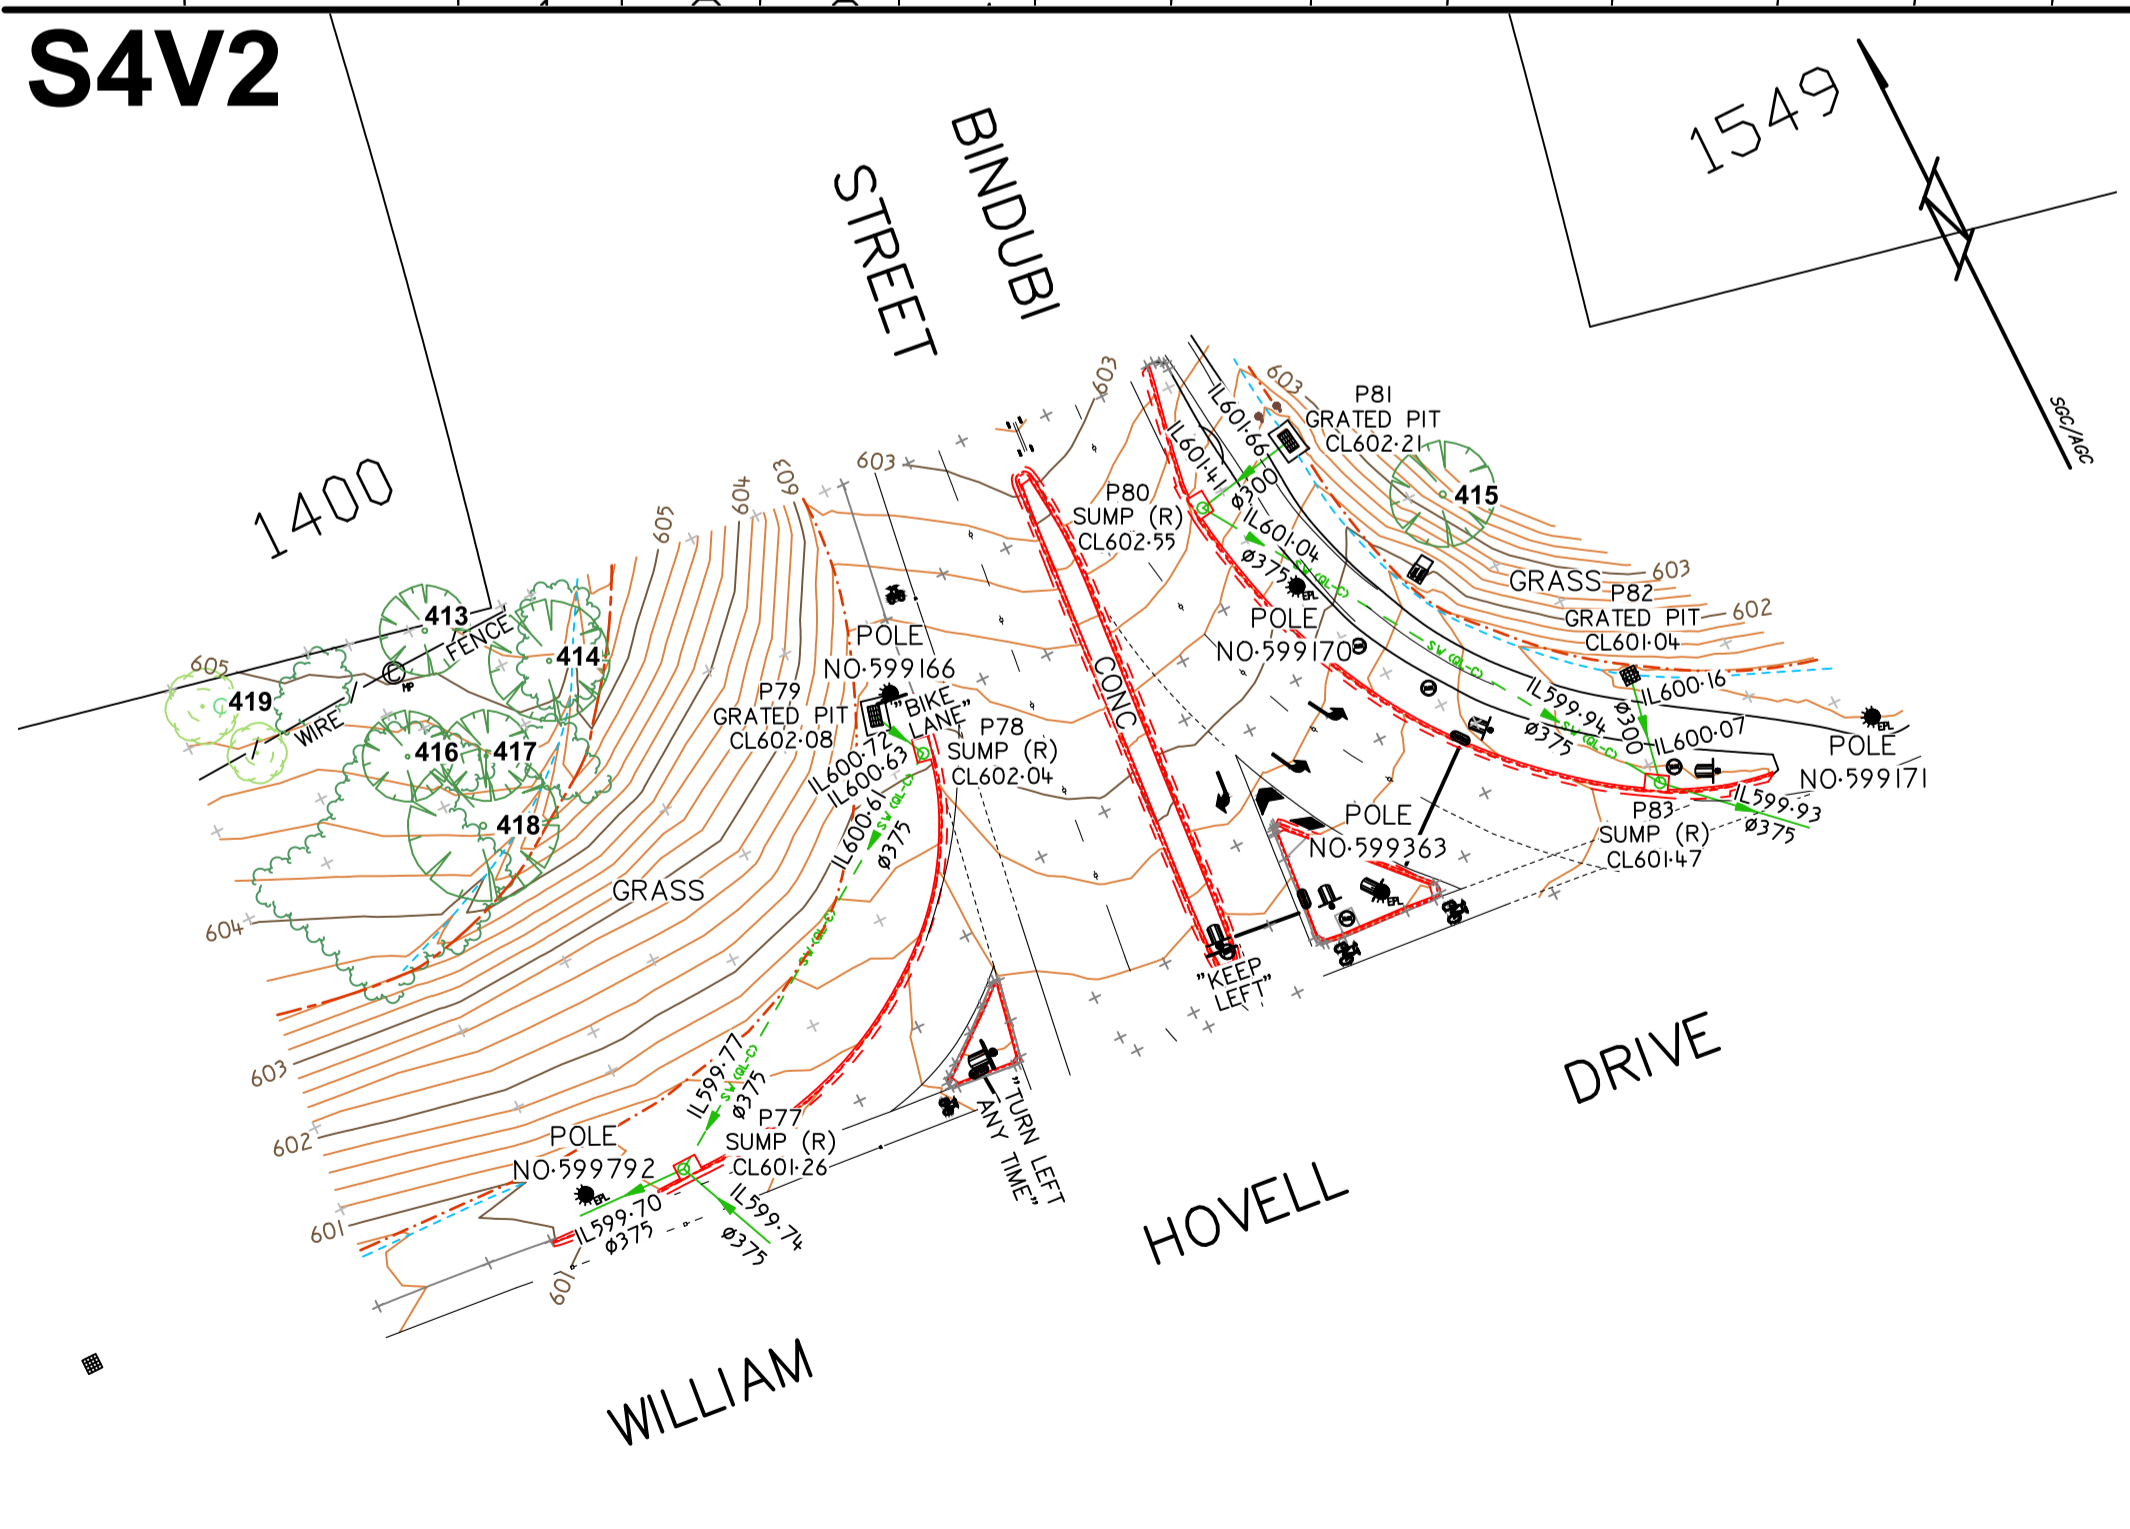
S4V2

BINDUBI STREET

1549

1400

SGC/AGC

603
603
603
604
605
605
604
603
602
601
601
603
602

P81
GRATED PIT
CL602·21

IL601·66
IL601·41
Ø300
IL601·04
Ø375

415

P80
SUMP (R)
CL602·55

GRASS
P82
GRATED PIT
CL601·04

POLE
NO·599170

IL600·16
Ø300
IL599·94
Ø375
IL600·07

POLE
NO·599171

413
FENCE
414
419
WIRE
416
417
418

POLE
NO·599166

P79
GRATED PIT
CL602·08

"BIKE LANE"

P78
SUMP (R)
CL602·04

IL600·72
IL600·63
IL600·61
Ø375

CONC

POLE
NO·599363

P83
SUMP (R)
CL601·47

IL599·93
Ø375

GRASS

"KEEP LEFT"

IL599·77
Ø375

P77
SUMP (R)
CL601·26

POLE
NO·599792

IL599·70
Ø375

IL599·74
Ø375

"TURN LEFT ANY TIME"

HOVELL DRIVE

WILLIAM